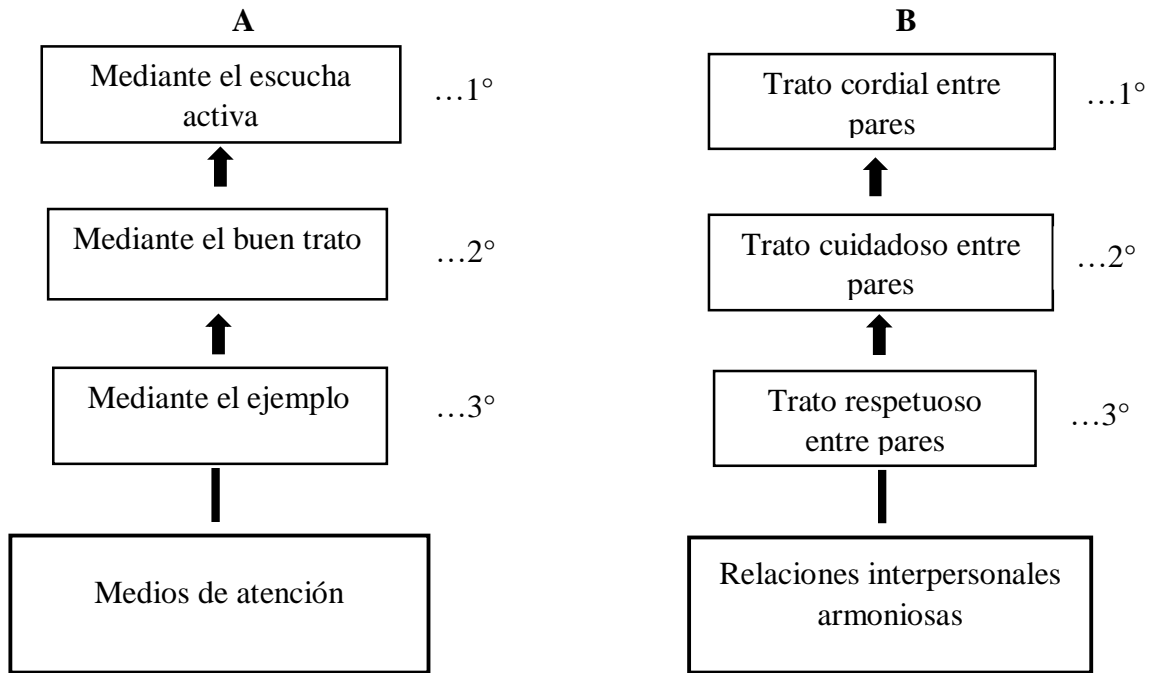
A

Mediante el escucha activa

…1°

Mediante el buen trato

…2°

Mediante el ejemplo

…3°

Medios de atención

B

Trato cordial entre pares

…1°

Trato cuidadoso entre pares

…2°

Trato respetuoso entre pares

…3°

Relaciones interpersonales armoniosas